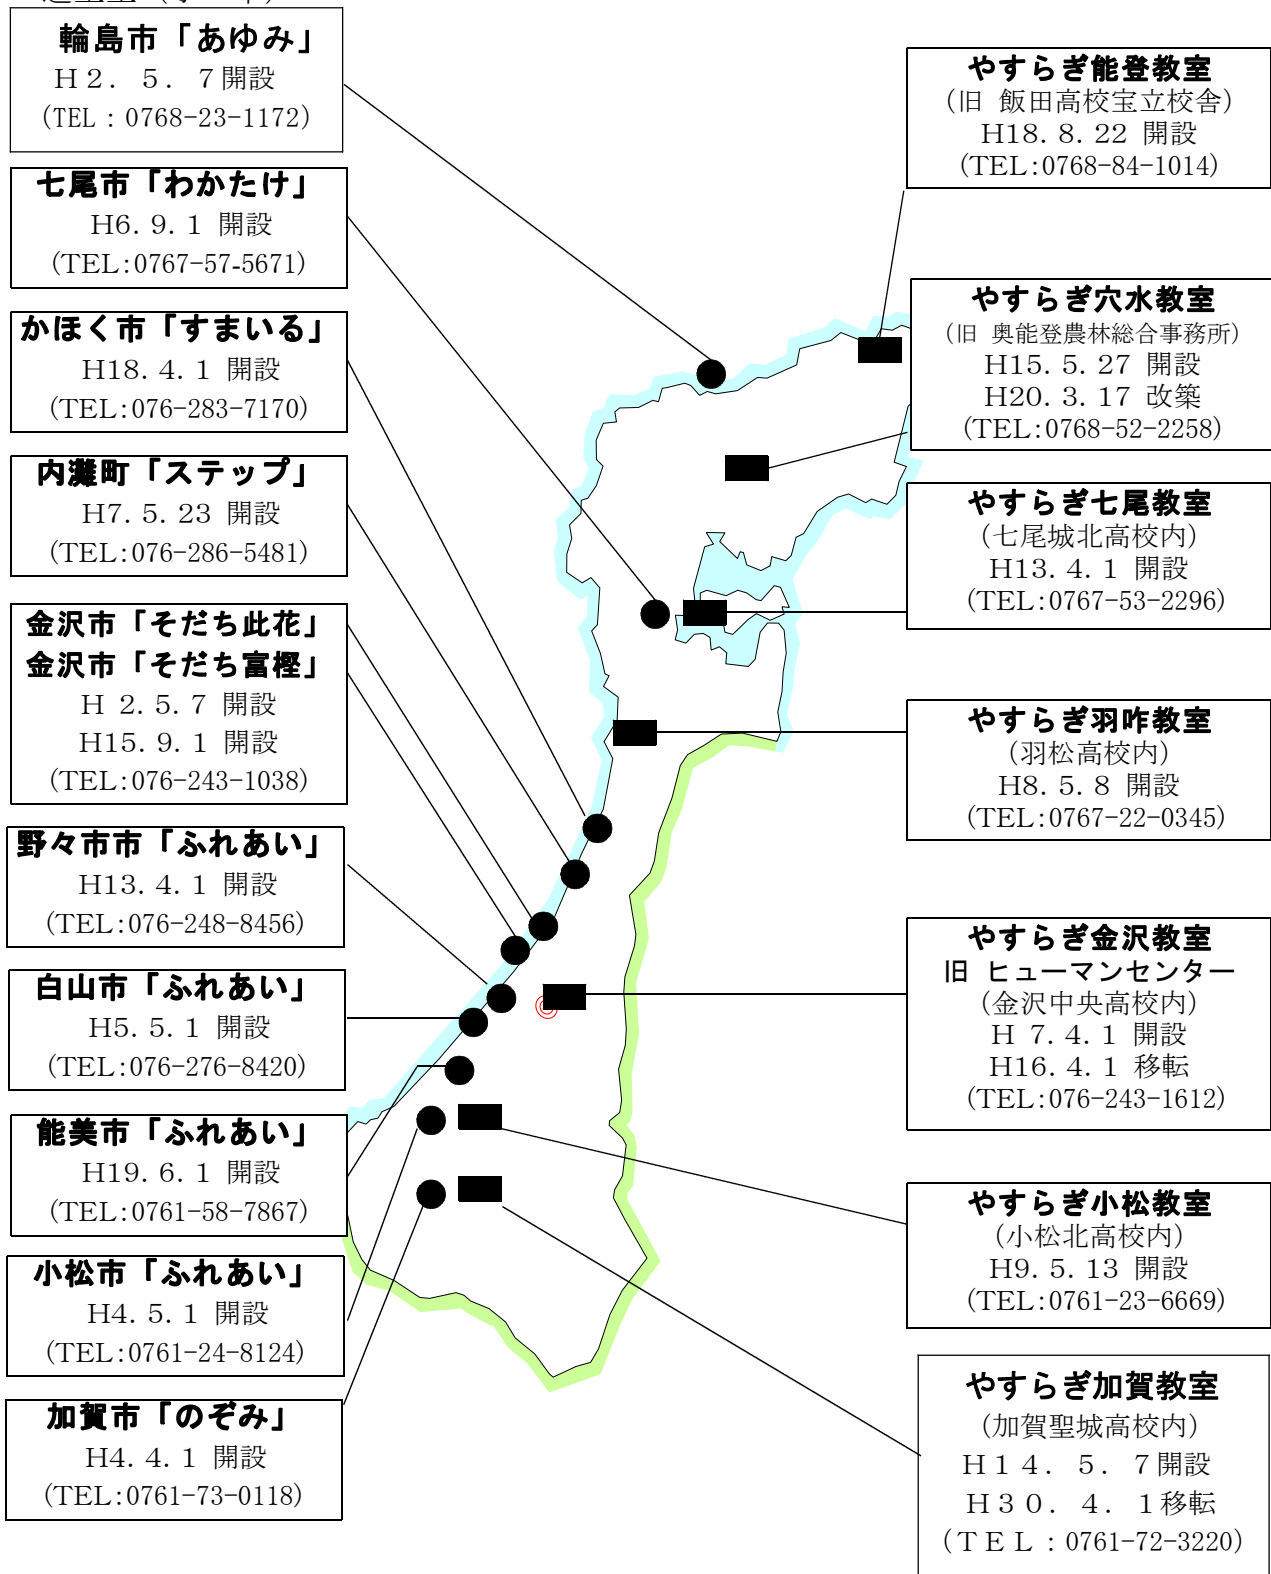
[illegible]

輪島市「あゆみ」
H２．５．７開設
（TEL：0768-23-1172）

七尾市「わかたけ」
H6. 9. 1 開設
（TEL:0767-57-5671）

かほく市「すまいる」
H18. 4. 1 開設
（TEL:076-283-7170）

内灘町「ステップ」
H7. 5. 23 開設
（TEL:076-286-5481）

金沢市「そだち此花」
金沢市「そだち富樫」
H 2. 5. 7 開設
H15. 9. 1 開設
（TEL:076-243-1038）

野々市市「ふれあい」
H13. 4. 1 開設
（TEL:076-248-8456）

白山市「ふれあい」
H5. 5. 1 開設
（TEL:076-276-8420）

能美市「ふれあい」
H19. 6. 1 開設
（TEL:0761-58-7867）

小松市「ふれあい」
H4. 5. 1 開設
（TEL:0761-24-8124）

加賀市「のぞみ」
H4. 4. 1 開設
（TEL:0761-73-0118）

やすらぎ能登教室
（旧 飯田高校宝立校舎）
H18. 8. 22 開設
（TEL:0768-84-1014）

やすらぎ穴水教室
（旧 奥能登農林総合事務所）
H15. 5. 27 開設
H20. 3. 17 改築
（TEL:0768-52-2258）

やすらぎ七尾教室
（七尾城北高校内）
H13. 4. 1 開設
（TEL:0767-53-2296）

やすらぎ羽咋教室
（羽松高校内）
H8. 5. 8 開設
（TEL:0767-22-0345）

やすらぎ金沢教室
旧 ヒューマンセンター
（金沢中央高校内）
H 7. 4. 1 開設
H16. 4. 1 移転
（TEL:076-243-1612）

やすらぎ小松教室
（小松北高校内）
H9. 5. 13 開設
（TEL:0761-23-6669）

やすらぎ加賀教室
（加賀聖城高校内）
H１４．５．７開設
H３０．４．１移転
（ＴＥＬ：0761-72-3220）